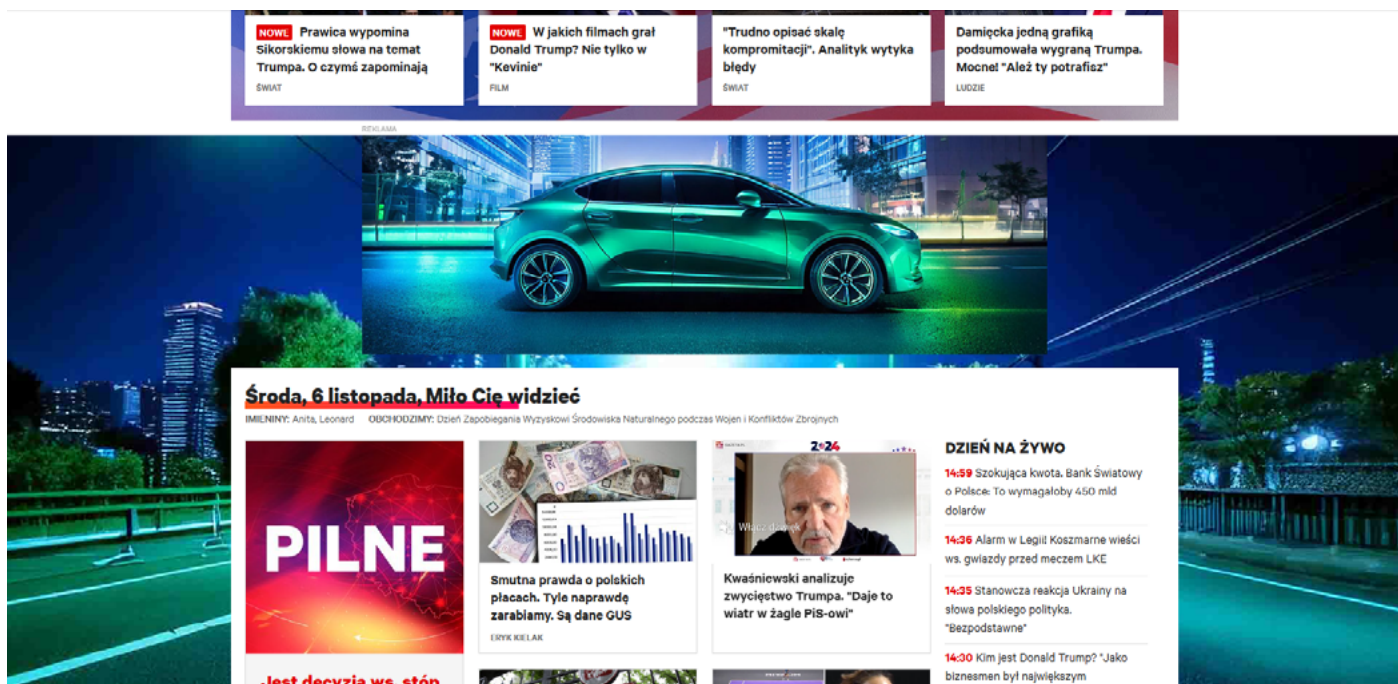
NOWE Prawica wypomina Sikorskiemu słowa na temat Trumpa. O czymś zapominają
ŚWIAT

NOWE W jakich filmach grał Donald Trump? Nie tylko w "Kevinie"
FILM

"Trudno opisać skalę kompromitacji". Analityk wytyka błędy
ŚWIAT

Damięcka jedną grafiką podsumowała wygraną Trumpa. Mocne! "Ależ ty potrafisz"
LUDZIE

REKLAMA

Środa, 6 listopada, Miło Cię widzieć

IMIENINY: Anita, Leonard OBCHODZIMY: Dzień Zapobiegania Wyzyskowi Środowiska Naturalnego podczas Wojen i Konfliktów Zbrojnych

PILNE

Jest decyzja ws. stóp

Smutna prawda o polskich płacach. Tyle naprawdę zarabiamy. Są dane GUS
ERYK KIELAK

2024
Włącz dźwięk

Kwaśniewski analizuje zwycięstwo Trumpa. "Daje to wiatr w żagle PiS-owi"

DZIEŃ NA ŻYWO

14:59 Szokująca kwota. Bank Światowy o Polsce: To wymagałoby 450 mld dolarów

14:36 Alarm w Legii! Koszmarne wieści ws. gwiazdy przed meczem LKE

14:35 Stanowcza reakcja Ukrainy na słowa polskiego polityka. "Bezpodstawne"

14:30 Kim jest Donald Trump? "Jako biznesmen był największym